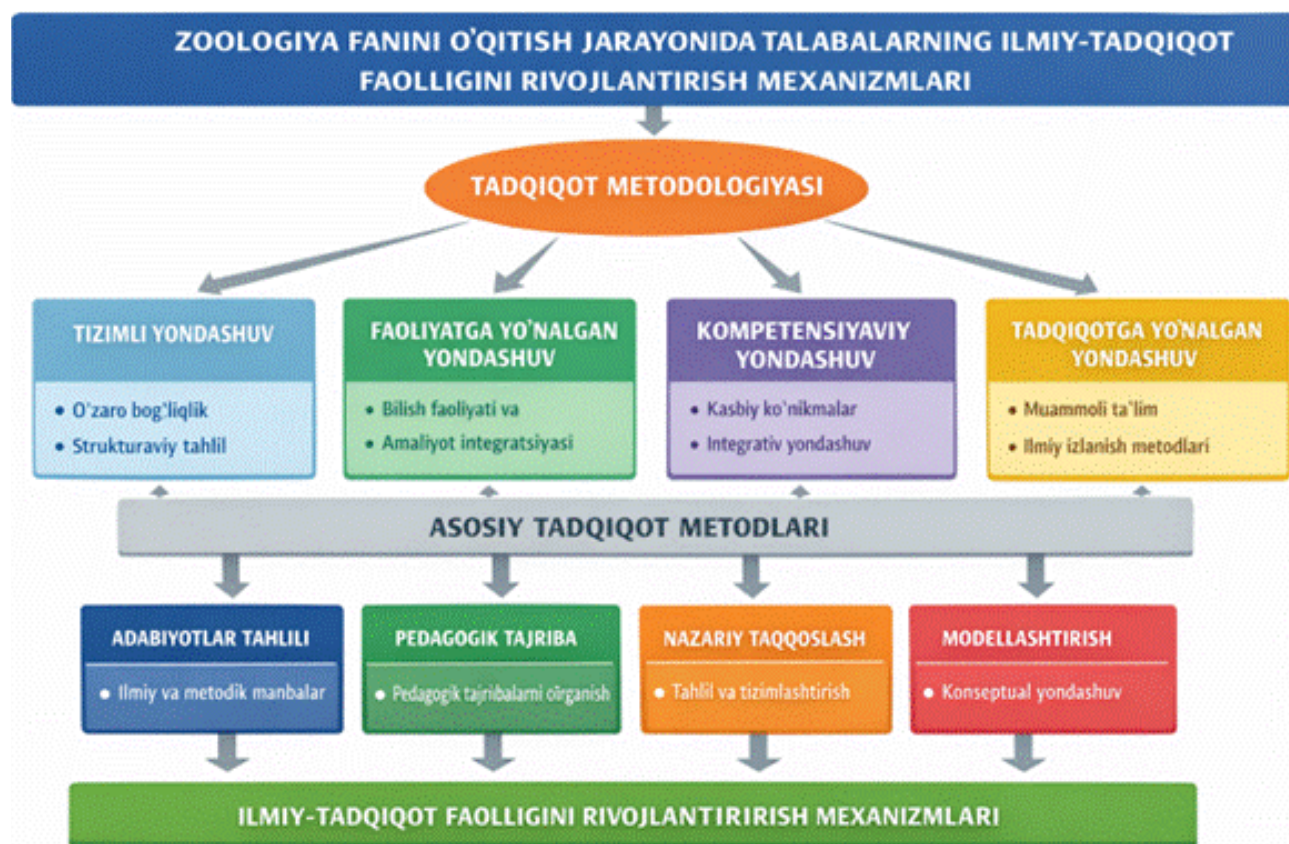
ZOOLOGIYA FANINI O'QITISH JARAYONIDA TALABALARNING ILMIY-TADQIQOT FAOLLIGINI RIVOJLANTIRISH MEXANIZMLARI

TADQIQOT METODOLOGIYASI

TIZIMLI YONDASHUV
• O'zaro bog'liqlik
• Strukturaviy tahlil

FAOLIYATGA YO'NALGAN YONDASHUV
• Bilish faoliyati va
• Amaliyot integratsiyasi

KOMPETENSIYAVIY YONDASHUV
• Kasbiy ko'nikmalar
• Integrativ yondashuv

TADQIQOTGA YO'NALGAN YONDASHUV
• Muammoli ta'lim
• Ilmiy izlanish metodlari

ASOSIY TADQIQOT METODLARI

ADABIYOTLAR TAHLILI
• Ilmiy va metodik manbalar

PEDAGOGIK TAJRIBA
• Pedagogik tajribalarni o'rganish

NAZARIY TAQQOSLASH
• Tahlil va tizimlashtirish

MODELLASHTIRISH
• Konseptual yondashuv

ILMIY-TADQIQOT FAOLLIGINI RIVOJLANTIRIRISH MEXANIZMLARI